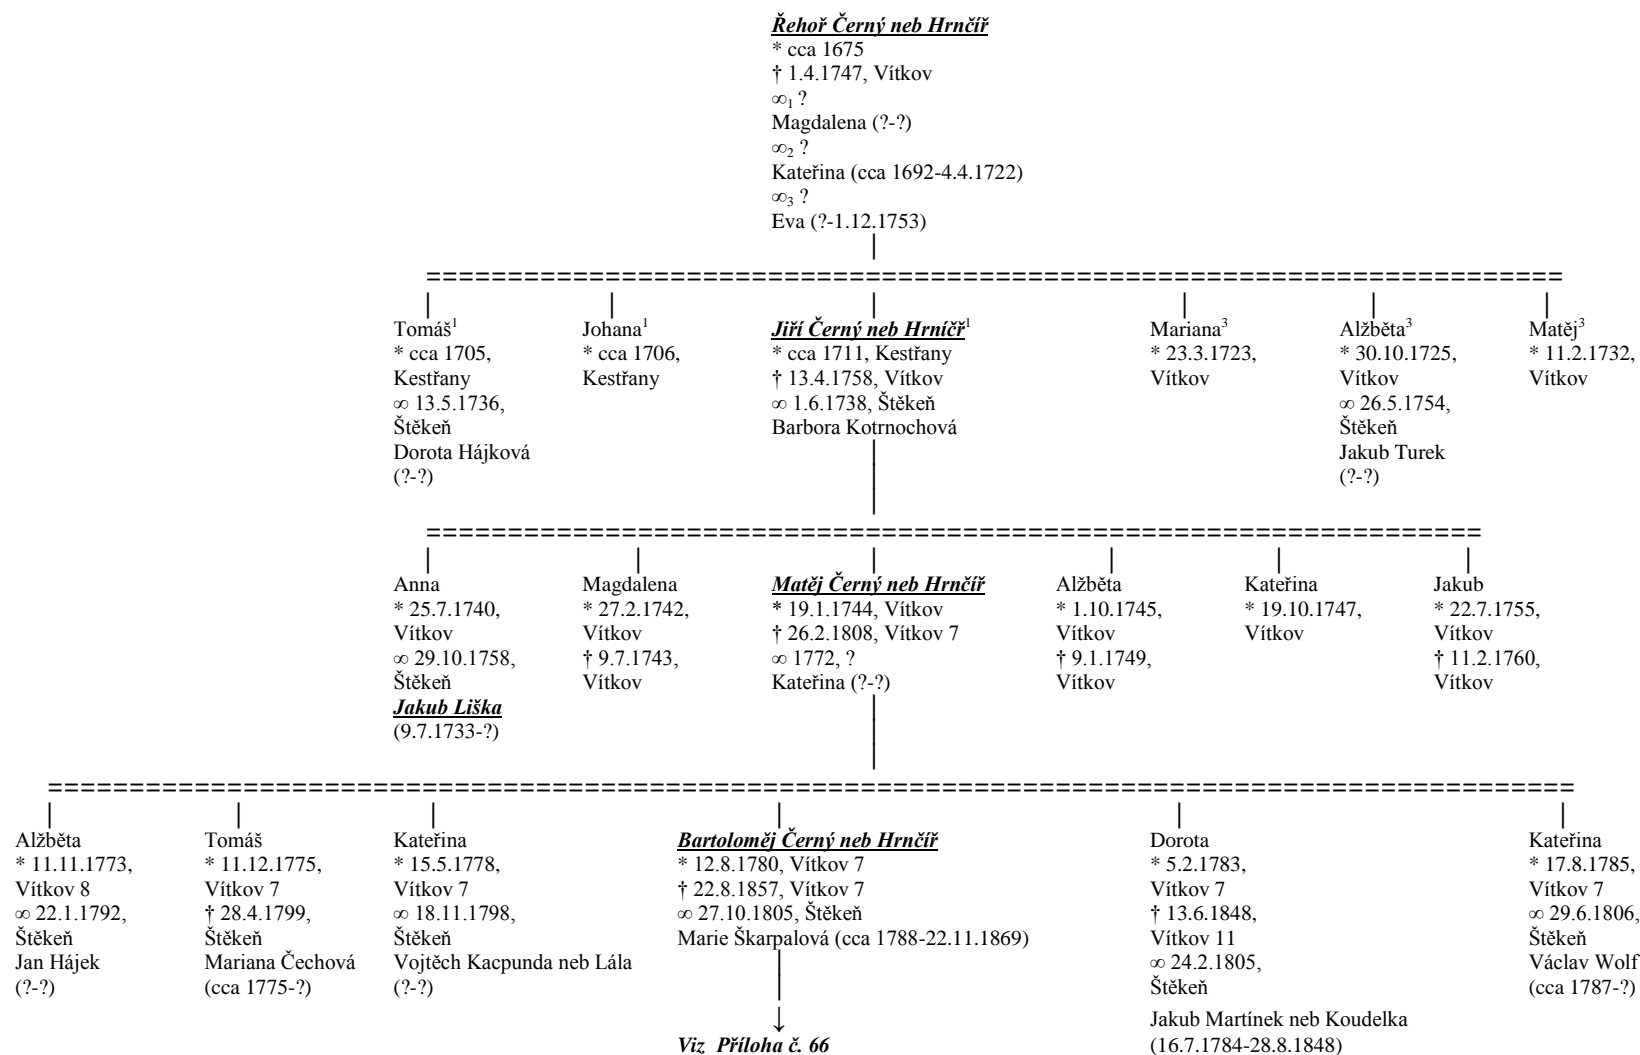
***Řehoř Černý neb Hrnčíř***
* cca 1675
† 1.4.1747, Vítkov
$\infty_1$ ?
Magdalena (?-?)
$\infty_2$ ?
Kateřina (cca 1692-4.4.1722)
$\infty_3$ ?
Eva (?-1.12.1753)

Tomáš$^1$
* cca 1705, Kestřany
∞ 13.5.1736, Štěkeň
Dorota Hájková
(?-?)

Johana$^1$
* cca 1706, Kestřany

***Jiří Černý neb Hrníčř***$^1$
* cca 1711, Kestřany
† 13.4.1758, Vítkov
∞ 1.6.1738, Štěkeň
Barbora Kotrnochová

Mariana$^3$
* 23.3.1723, Vítkov

Alžběta$^3$
* 30.10.1725, Vítkov
∞ 26.5.1754, Štěkeň
Jakub Turek
(?-?)

Matěj$^3$
* 11.2.1732, Vítkov

Anna
* 25.7.1740, Vítkov
∞ 29.10.1758, Štěkeň
***Jakub Liška***
(9.7.1733-?)

Magdalena
* 27.2.1742, Vítkov
† 9.7.1743, Vítkov

***Matěj Černý neb Hrnčíř***
* 19.1.1744, Vítkov
† 26.2.1808, Vítkov 7
∞ 1772, ?
Kateřina (?-?)

Alžběta
* 1.10.1745, Vítkov
† 9.1.1749, Vítkov

Kateřina
* 19.10.1747, Vítkov

Jakub
* 22.7.1755, Vítkov
† 11.2.1760, Vítkov

Alžběta
* 11.11.1773, Vítkov 8
∞ 22.1.1792, Štěkeň
Jan Hájek
(?-?)

Tomáš
* 11.12.1775, Vítkov 7
† 28.4.1799, Štěkeň
Mariana Čechová
(cca 1775-?)

Kateřina
* 15.5.1778, Vítkov 7
∞ 18.11.1798, Štěkeň
Vojtěch Kacpunda neb Lála
(?-?)

***Bartoloměj Černý neb Hrnčíř***
* 12.8.1780, Vítkov 7
† 22.8.1857, Vítkov 7
∞ 27.10.1805, Štěkeň
Marie Škarpalová (cca 1788-22.11.1869)

*Viz Příloha č. 66*

Dorota
* 5.2.1783, Vítkov 7
† 13.6.1848, Vítkov 11
∞ 24.2.1805, Štěkeň
Jakub Martínek neb Koudelka
(16.7.1784-28.8.1848)

Kateřina
* 17.8.1785, Vítkov 7
∞ 29.6.1806, Štěkeň
Václav Wolf
(cca 1787-?)